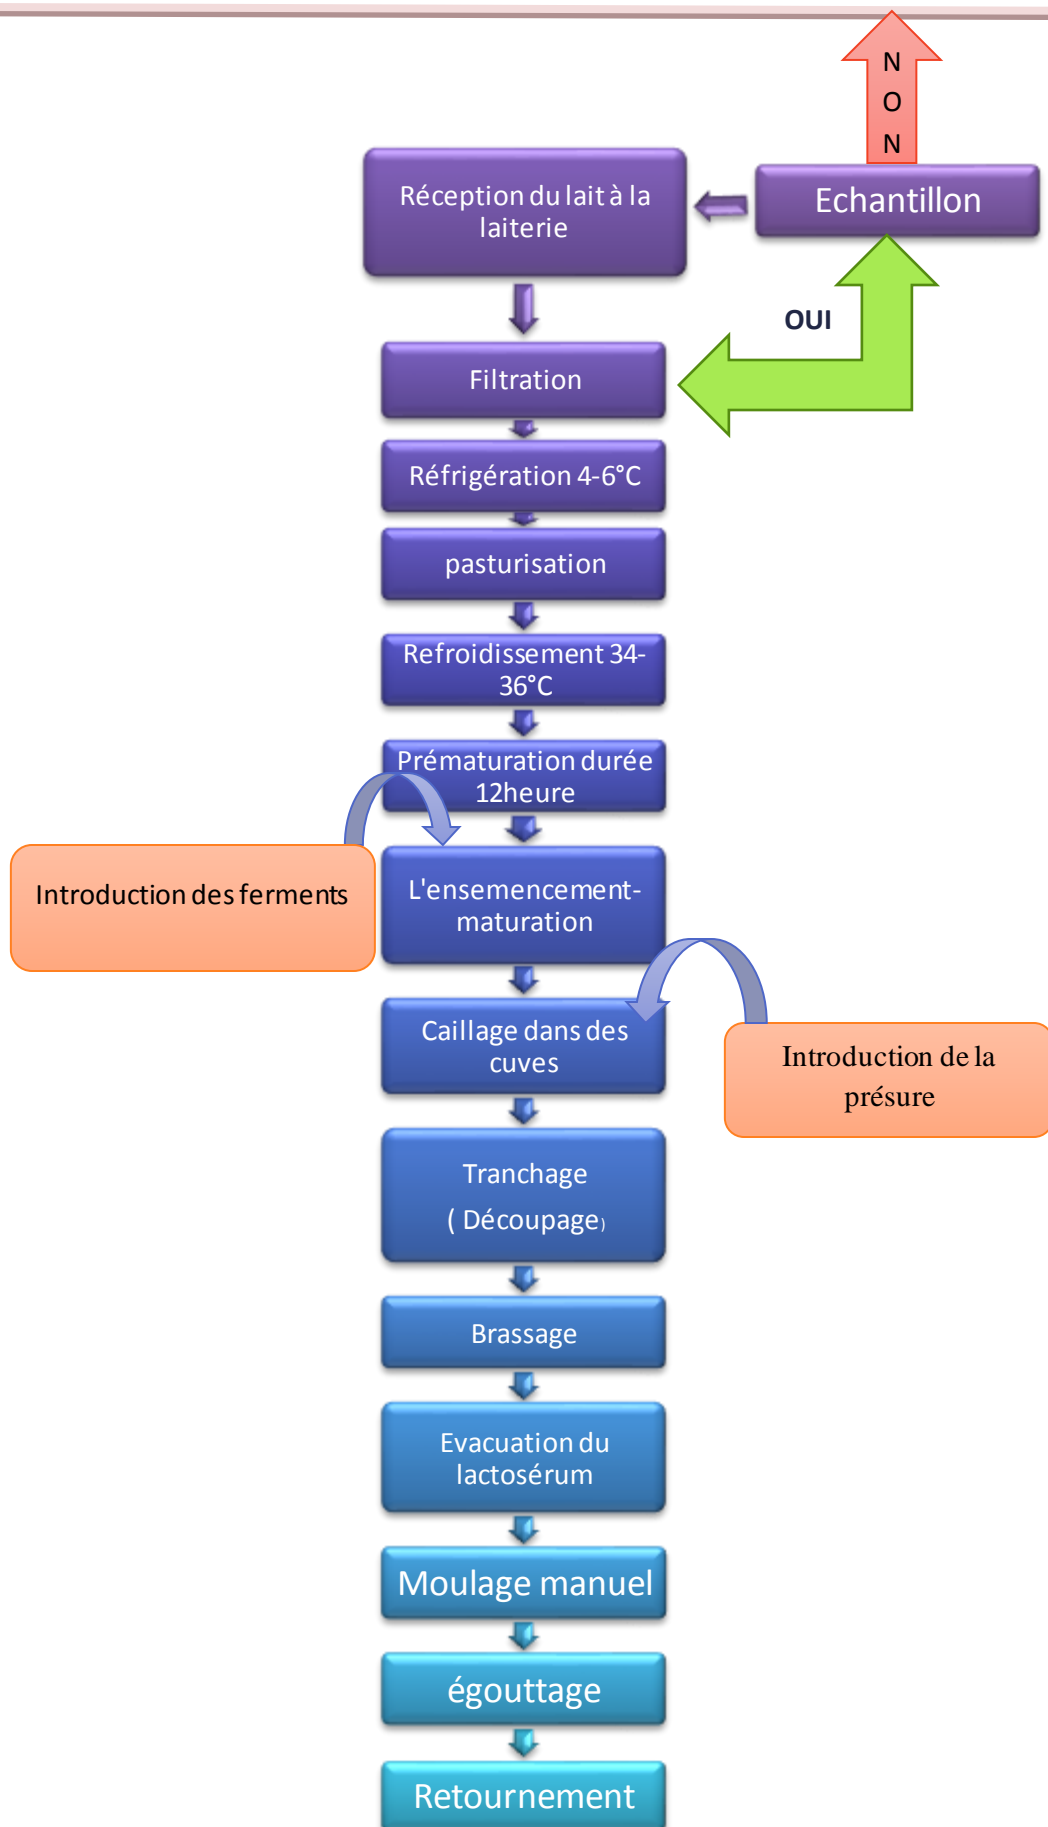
N
O
N

Réception du lait à la laiterie

Echantillon

OUI

Filtration

Réfrigération 4-6°C

pasturisation

Refroidissement 34-36°C

Prématuration durée 12heure

Introduction des ferments

L'ensemencement-maturation

Caillage dans des cuves

Introduction de la présure

Tranchage

( Découpage)

Brassage

Evacuation du lactosérum

Moulage manuel

égouttage

Retournement